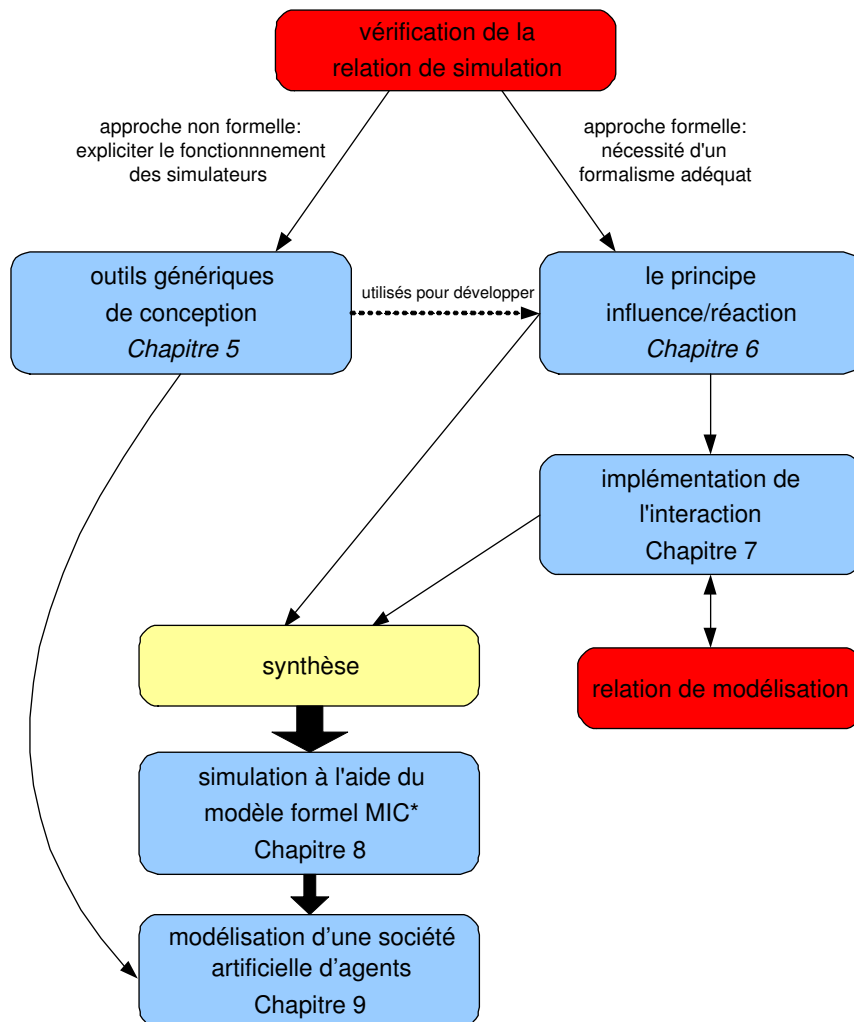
vérification de la relation de simulation

approche non formelle: expliciter le fonctionnnement des simulateurs

approche formelle: nécessité d'un formalisme adéquat

outils génériques de conception
*Chapitre 5*

utilisés pour développer

le principe influence/réaction
*Chapitre 6*

implémentation de l'interaction
Chapitre 7

synthèse

relation de modélisation

simulation à l'aide du modèle formel MIC*
Chapitre 8

modélisation d'une société artificielle d'agents
Chapitre 9